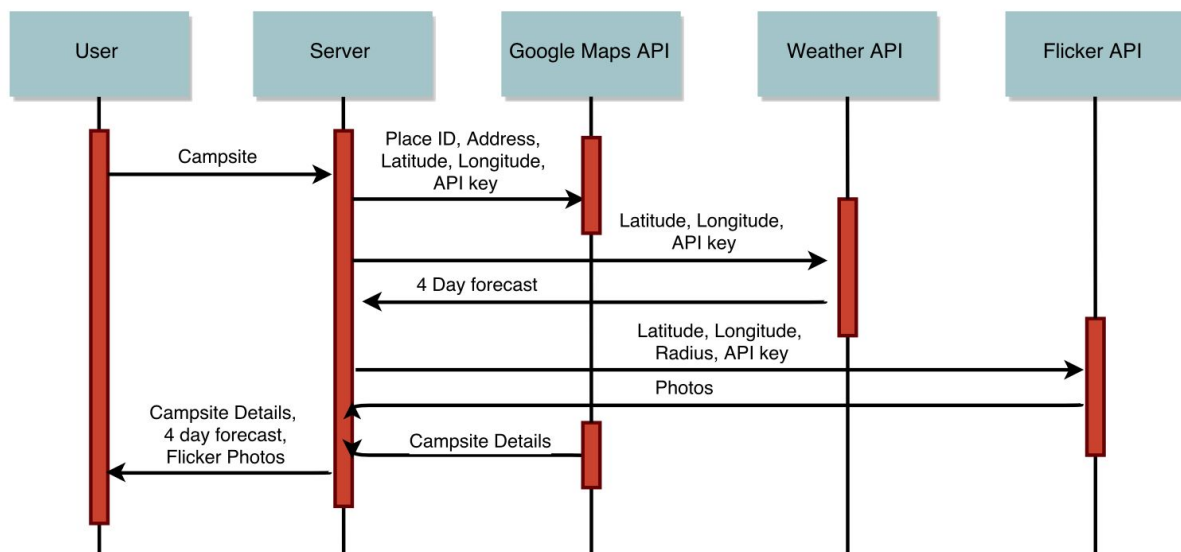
User

Server

Google Maps API

Weather API

Flicker API

Campsite

Place ID, Address, Latitude, Longitude, API key

Latitude, Longitude, API key

4 Day forecast

Latitude, Longitude, Radius, API key

Photos

Campsite Details, 4 day forecast, Flicker Photos

Campsite Details